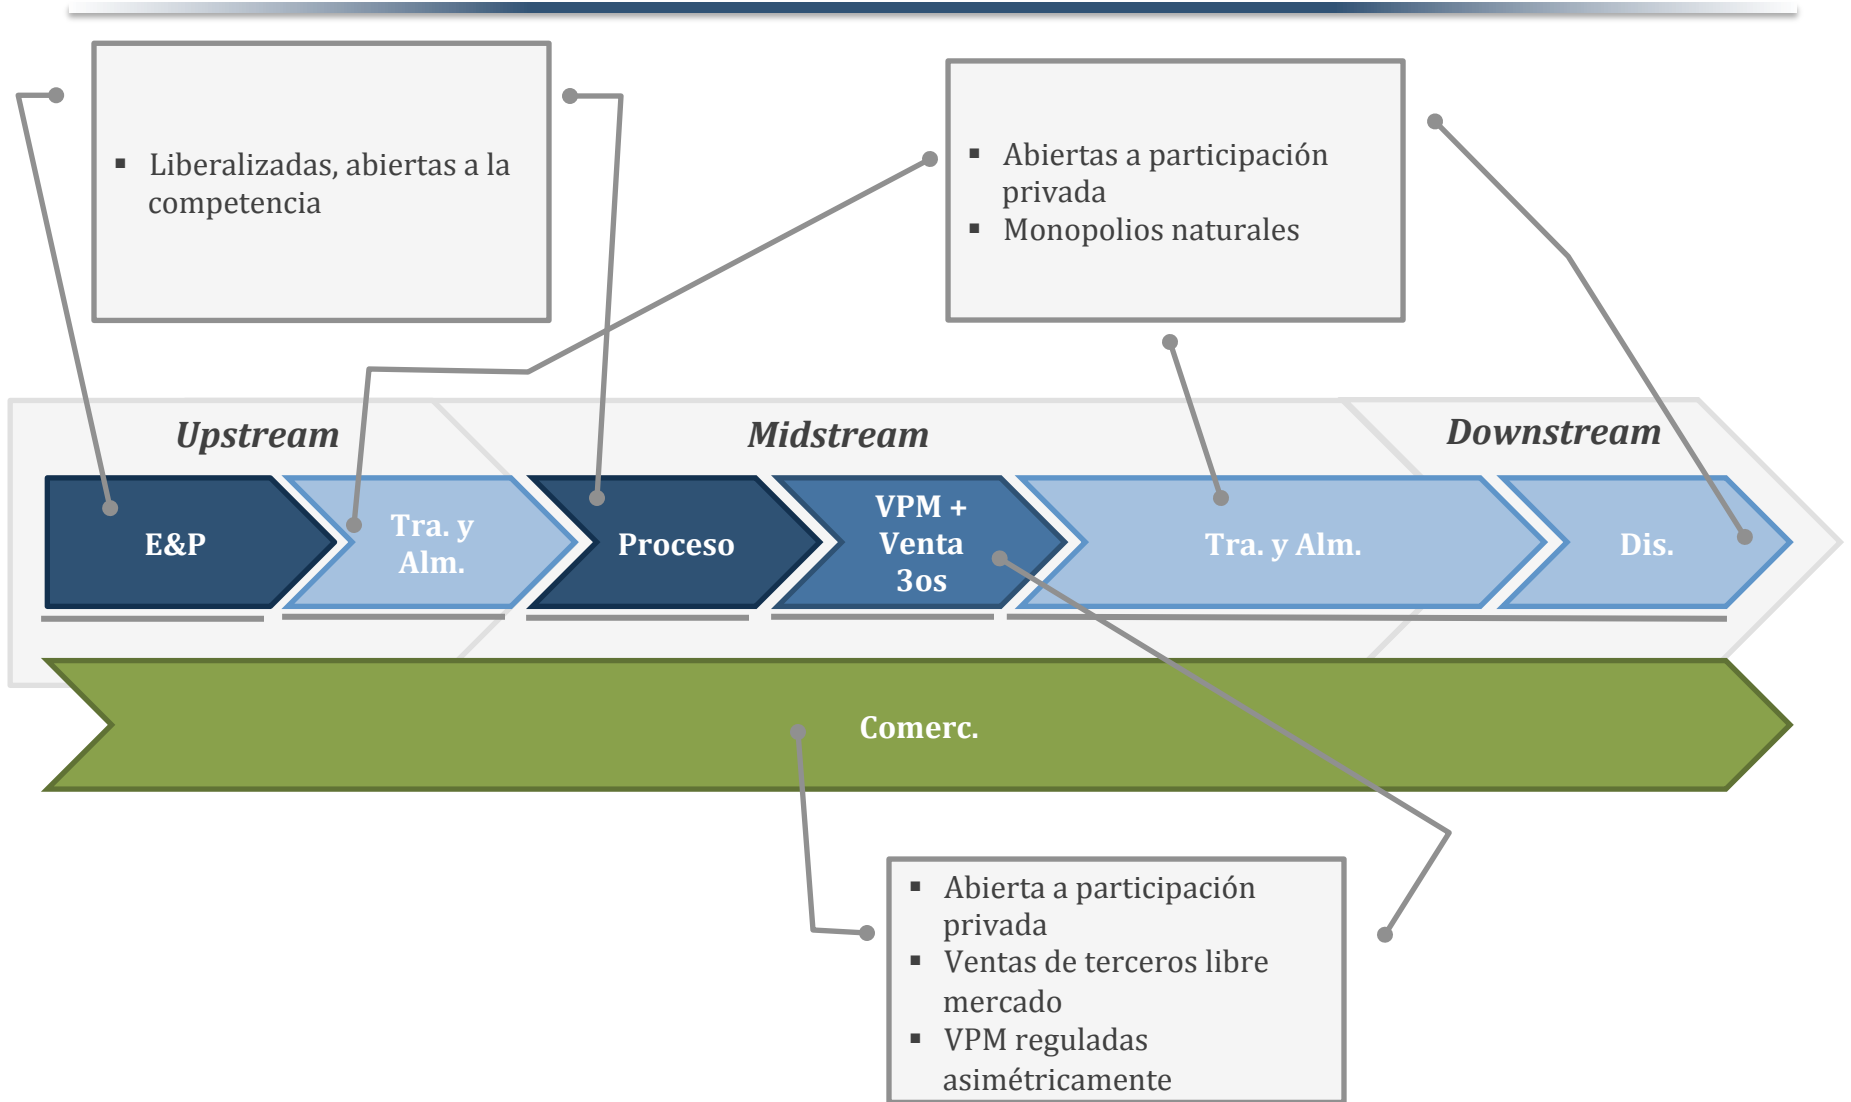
- Liberalizadas, abiertas a la competencia

- Abiertas a participación privada
- Monopolios naturales

Upstream

Midstream

Downstream

E&P

Tra. y Alm.

Proceso

VPM + Venta 3os

Tra. y Alm.

Dis.

Comerc.

- Abierta a participación privada
- Ventas de terceros libre mercado
- VPM reguladas asimétricamente